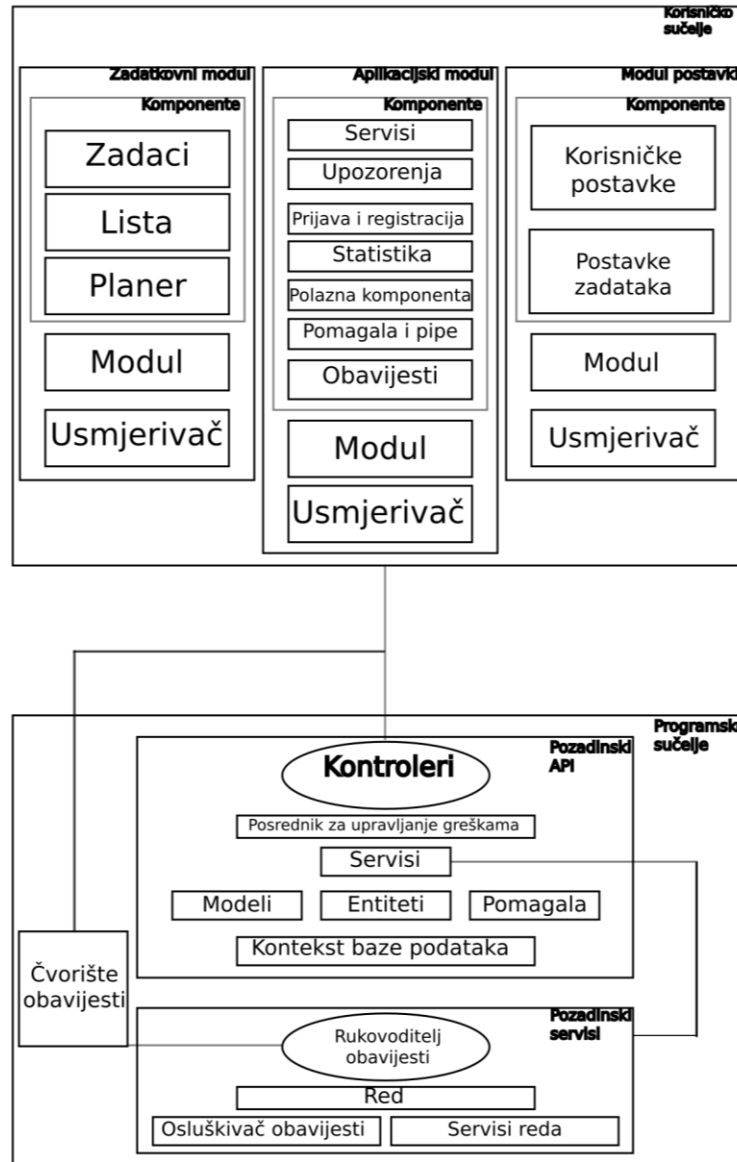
Korisničko sučelje

Zadatkovni modul
Komponente
Zadaci
Lista
Planer
Modul
Usmjerivač

Aplikacijski modul
Komponente
Servisi
Upozorenja
Prijava i registracija
Statistika
Polazna komponenta
Pomagala i pipe
Obavijesti
Modul
Usmjerivač

Modul postavki
Komponente
Korisničke postavke
Postavke zadataka
Modul
Usmjerivač

Programsko sučelje

Pozadinski API
Kontroleri
Posrednik za upravljanje greškama
Servisi
Modeli
Entiteti
Pomagala
Kontekst baze podataka

Čvorište obavijesti

Pozadinski servisi
Rukovoditelj obavijesti
Red
Osluškivač obavijesti
Servisi reda